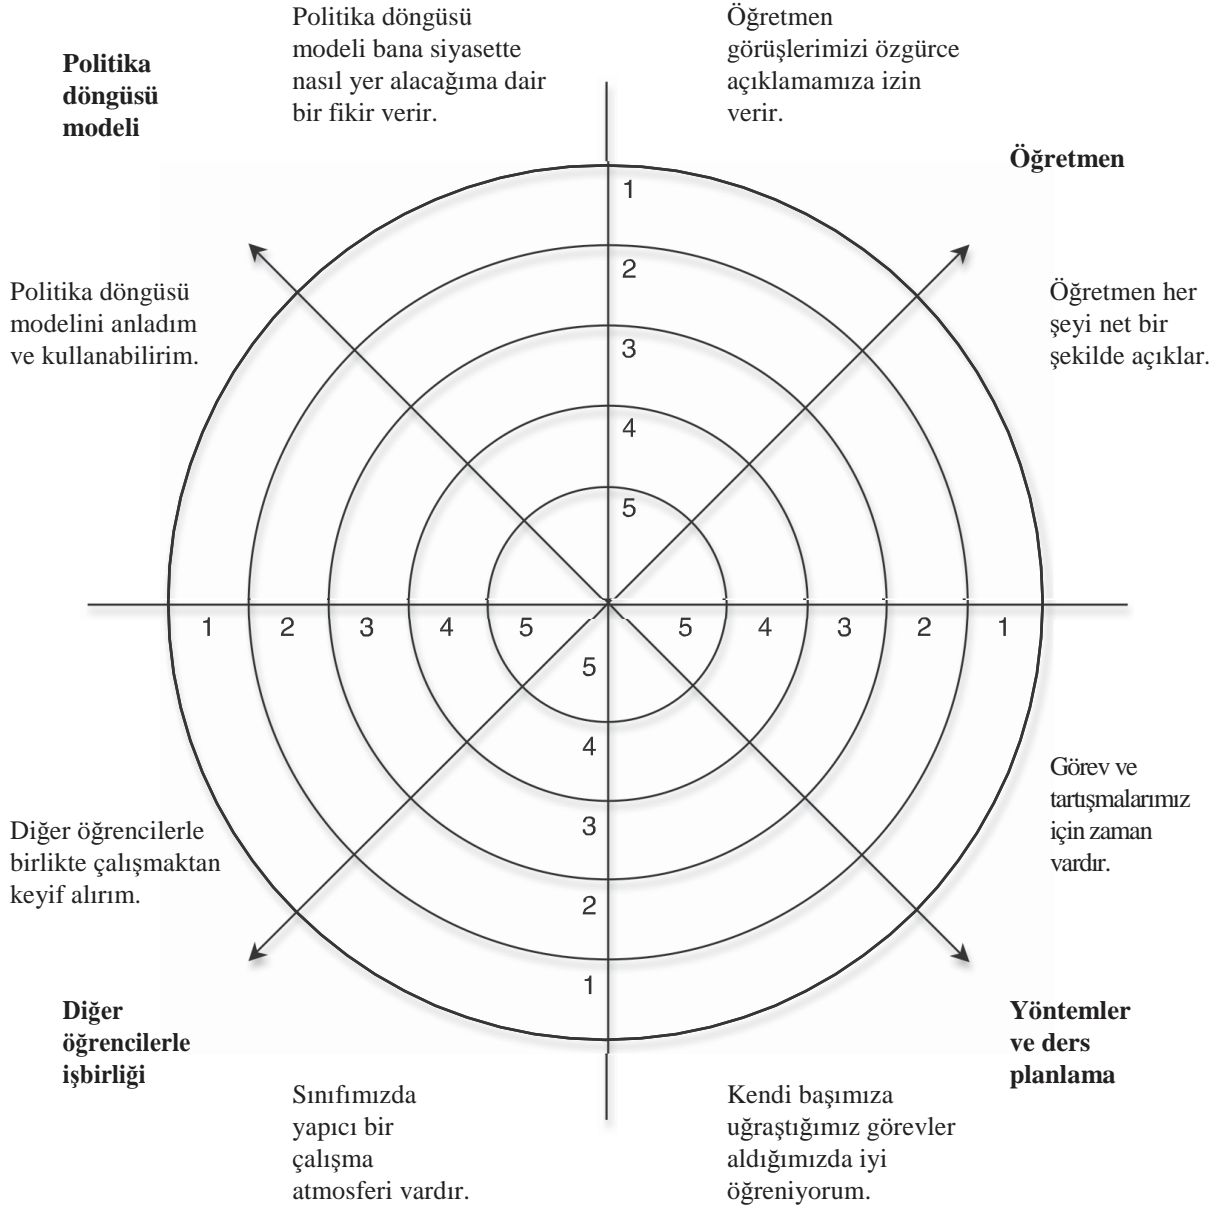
Politika döngüsü modeli

Politika döngüsü modeli bana siyasette nasıl yer alacağıma dair bir fikir verir.

Öğretmen görüşlerimizi özgürce açıklamamıza izin verir.

Öğretmen

Politika döngüsü modelini anladım ve kullanabilirim.

Öğretmen her şeyi net bir şekilde açıklar.

1
2
3
4
5

1 2 3 4 5 5 4 3 2 1

5
4
3
2
1

Görev ve tartışmalarımız için zaman vardır.

Diğer öğrencilerle birlikte çalışmaktan keyif alırım.

Diğer öğrencilerle işbirliği

Yöntemler ve ders planlama

Sınıfımızda yapıcı bir çalışma atmosferi vardır.

Kendi başımıza uğraştığımız görevler aldığımızda iyi öğreniyorum.